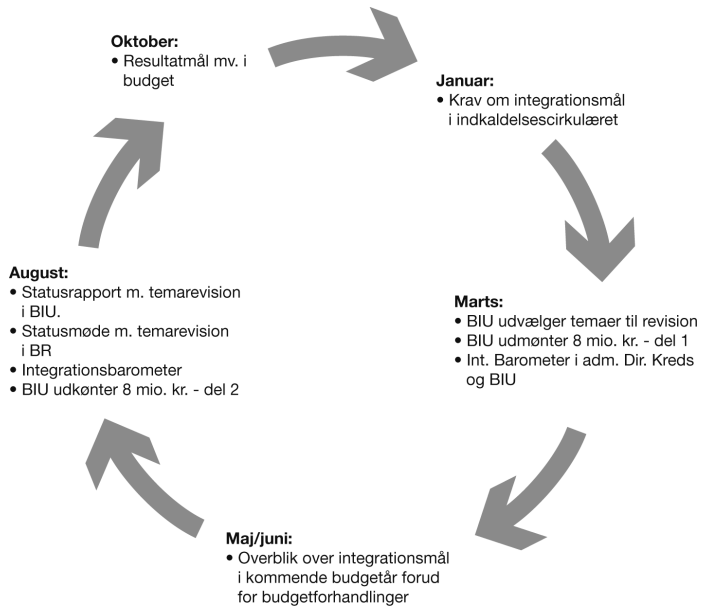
**Oktober:**
• Resultatmål mv. i budget

**Januar:**
• Krav om integrationsmål i indkaldelsescirkulæret

**Marts:**
• BIU udvælger temaer til revision
• BIU udmønter 8 mio. kr. - del 1
• Int. Barometer i adm. Dir. Kreds og BIU

**Maj/juni:**
• Overblik over integrationsmål i kommende budgetår forud for budgetforhandlinger

**August:**
• Statusrapport m. temarevision i BIU.
• Statusmøde m. temarevision i BR
• Integrationsbarometer
• BIU udkønter 8 mio. kr. - del 2